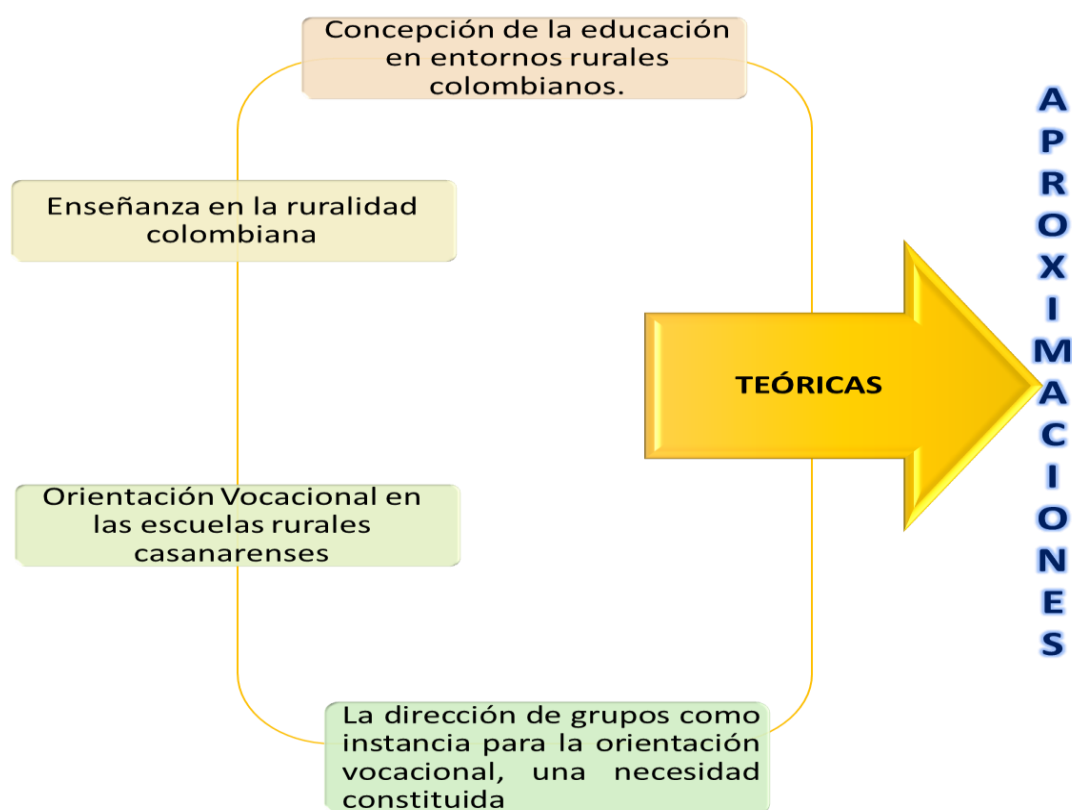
Concepción de la educación en entornos rurales colombianos.

Enseñanza en la ruralidad colombiana

Orientación Vocacional en las escuelas rurales casanarenses

La dirección de grupos como instancia para la orientación vocacional, una necesidad constituida

TEÓRICAS

APROXIMACIONES